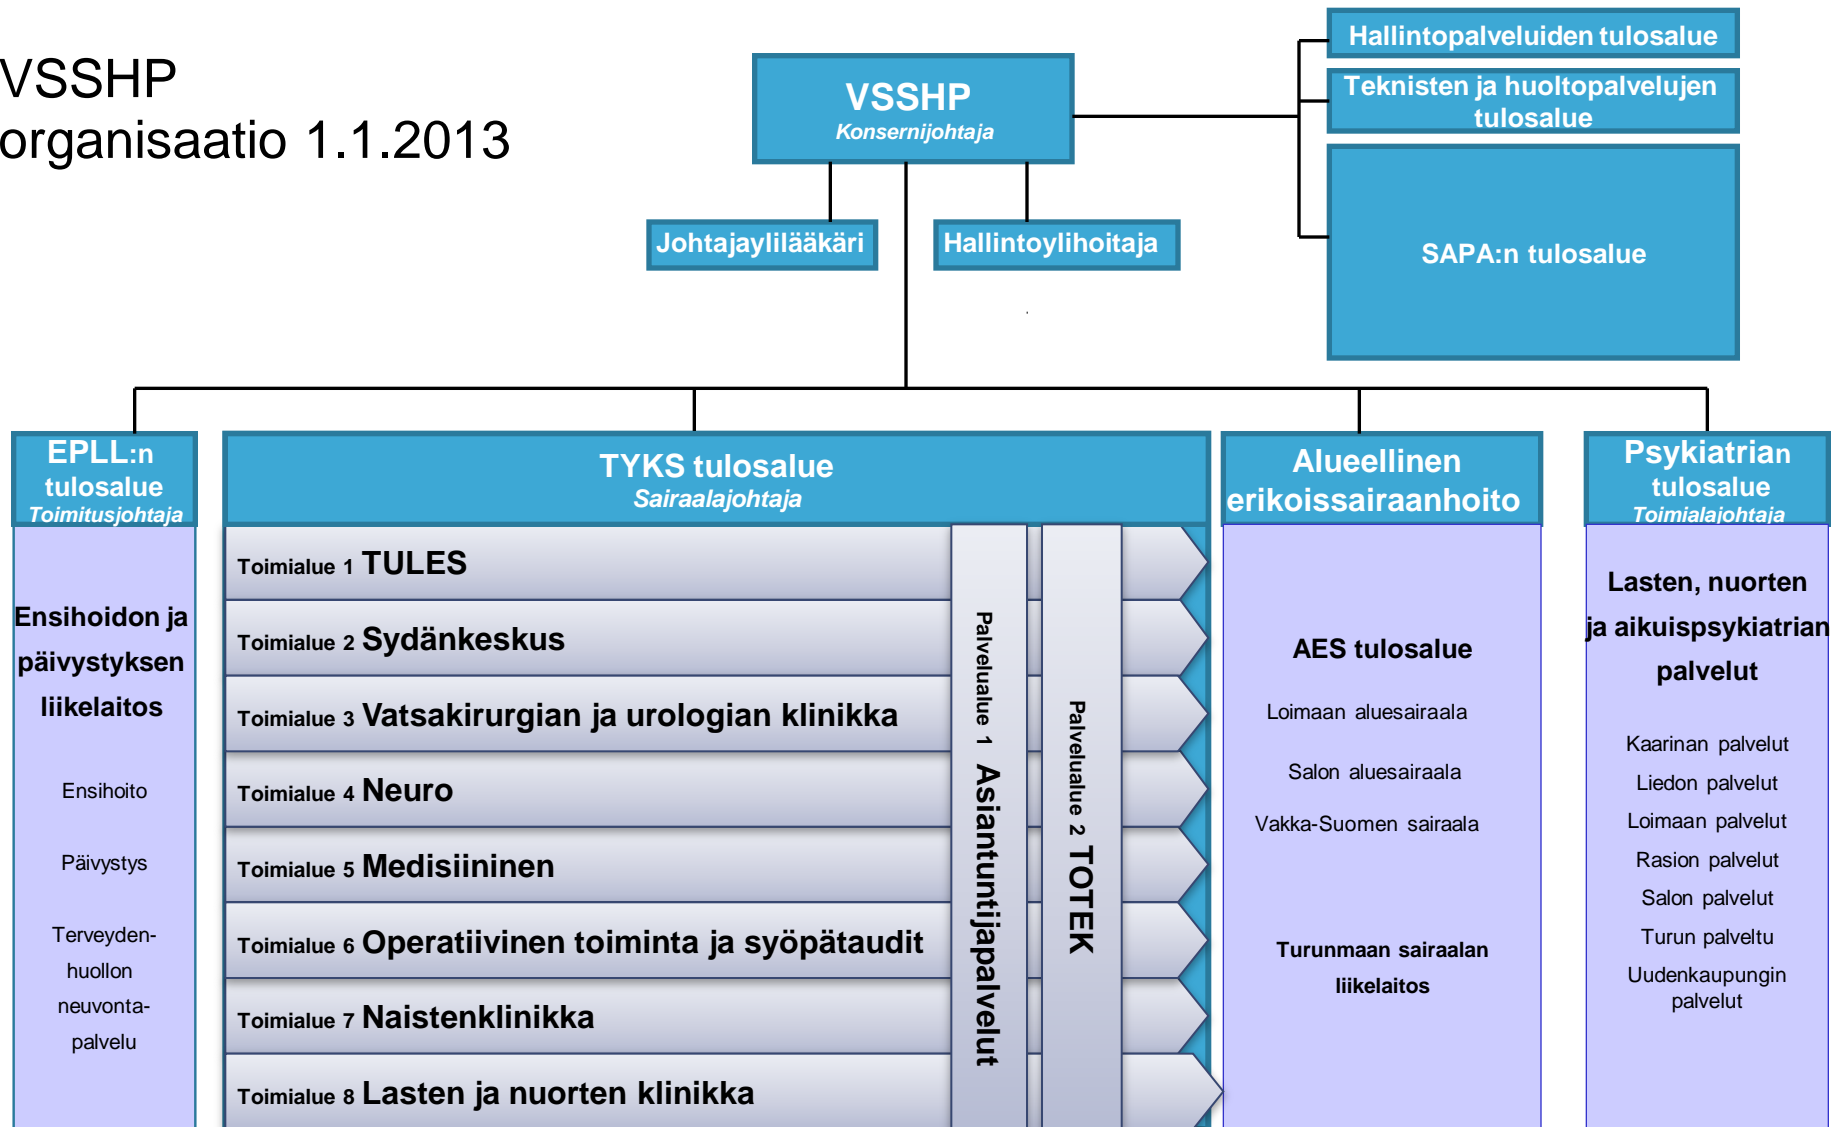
VSSHP
organisaatio 1.1.2013

VSSHP
Konsernijohtaja

Hallintopalveluiden tulosalue

Teknisten ja huoltopalvelujen tulosalue

SAPA:n tulosalue

Johtajaylilääkäri

Hallintoylihoitaja

EPLL:n tulosalue
Toimitusjohtaja

Ensihoidon ja päivystyksen liikelaitos

Ensihoito

Päivystys

Terveydenhuollon neuvontapalvelu

TYKS tulosalue
Sairaalajohtaja

Toimialue 1 TULES

Toimialue 2 Sydänkeskus

Toimialue 3 Vatsakirurgian ja urologian klinikka

Toimialue 4 Neuro

Toimialue 5 Medisiininen

Toimialue 6 Operatiivinen toiminta ja syöpätaudit

Toimialue 7 Naistenklinikka

Toimialue 8 Lasten ja nuorten klinikka

Palvelualue 1 Asiantuntijapalvelut

Palvelualue 2 TOTEK

Alueellinen erikoissairaanhoito

AES tulosalue

Loimaan aluesairaala

Salon aluesairaala

Vakka-Suomen sairaala

Turunmaan sairaalan liikelaitos

Psykiatrian tulosalue
Toimialajohtaja

Lasten, nuorten ja aikuispsykiatrian palvelut

Kaarinan palvelut
Liedon palvelut
Loimaan palvelut
Rasion palvelut
Salon palvelut
Turun palveltu
Uudenkaupungin palvelut